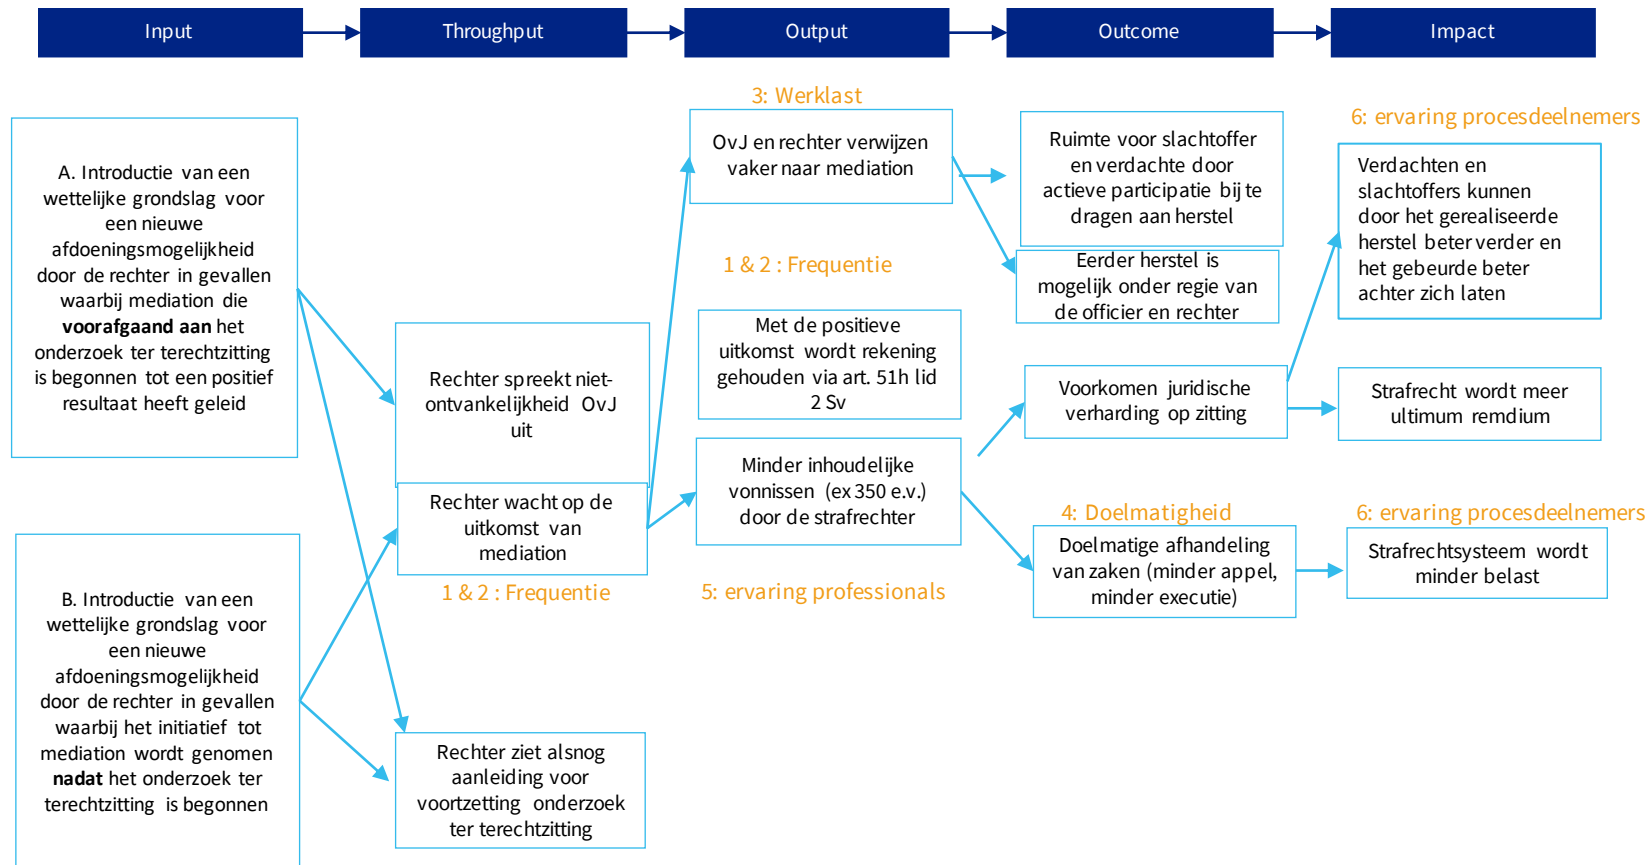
Input

Throughput

Output

Outcome

Impact

A. Introductie van een wettelijke grondslag voor een nieuwe afdoeningsmogelijkheid door de rechter in gevallen waarbij mediation die **voorafgaand aan** het onderzoek ter terechtzitting is begonnen tot een positief resultaat heeft geleid

B. Introductie van een wettelijke grondslag voor een nieuwe afdoeningsmogelijkheid door de rechter in gevallen waarbij het initiatief tot mediation wordt genomen **nadat** het onderzoek ter terechtzitting is begonnen

Rechter spreekt niet-ontvankelijkheid OvJ uit

Rechter wacht op de uitkomst van mediation

1 & 2 : Frequentie

Rechter ziet alsnog aanleiding voor voortzetting onderzoek ter terechtzitting

3: Werklast

OvJ en rechter verwijzen vaker naar mediation

1 & 2 : Frequentie

Met de positieve uitkomst wordt rekening gehouden via art. 51h lid 2 Sv

Minder inhoudelijke vonnissen (ex 350 e.v.) door de strafrechter

5: ervaring professionals

Ruimte voor slachtoffer en verdachte door actieve participatie bij te dragen aan herstel

Eerder herstel is mogelijk onder regie van de officier en rechter

Voorkomen juridische verharding op zitting

4: Doelmatigheid

Doelmatige afhandeling van zaken (minder appel, minder executie)

6: ervaring procesdeelnemers

Verdachten en slachtoffers kunnen door het gerealiseerde herstel beter verder en het gebeurde beter achter zich laten

Strafrecht wordt meer ultimum remdium

6: ervaring procesdeelnemers

Strafrechtsysteem wordt minder belast